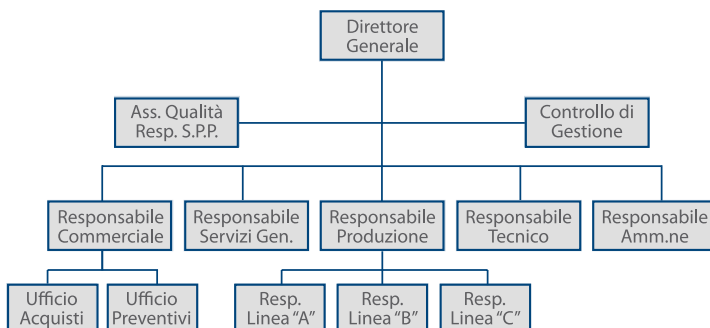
Direttore Generale

Ass. Qualità Resp. S.P.P.

Controllo di Gestione

Responsabile Commerciale

Responsabile Servizi Gen.

Responsabile Produzione

Responsabile Tecnico

Responsabile Amm.ne

Ufficio Acquisti

Ufficio Preventivi

Resp. Linea "A"

Resp. Linea "B"

Resp. Linea "C"